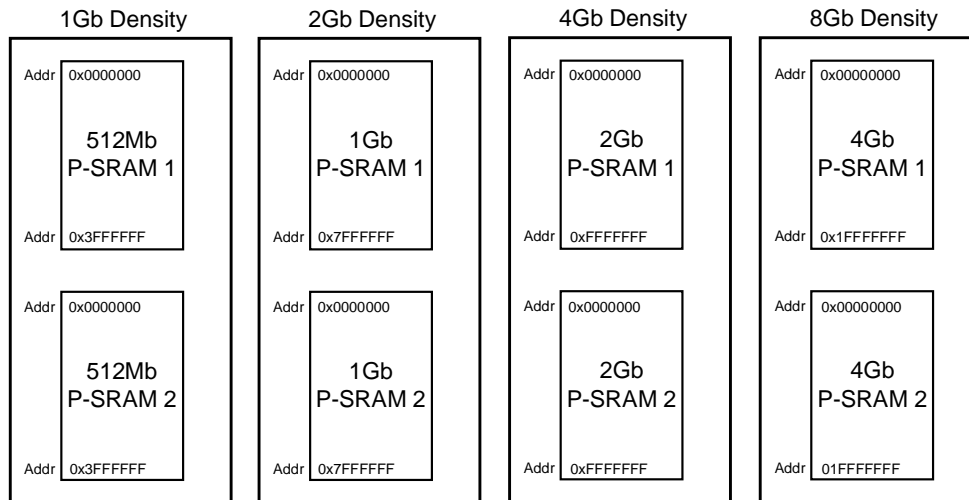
1Gb Density

Addr 0x0000000

512Mb P-SRAM 1

Addr 0x3FFFFFF

Addr 0x0000000

512Mb P-SRAM 2

Addr 0x3FFFFFF

2Gb Density

Addr 0x0000000

1Gb P-SRAM 1

Addr 0x7FFFFFF

Addr 0x0000000

1Gb P-SRAM 2

Addr 0x7FFFFFF

4Gb Density

Addr 0x0000000

2Gb P-SRAM 1

Addr 0xFFFFFFF

Addr 0x0000000

2Gb P-SRAM 2

Addr 0xFFFFFFF

8Gb Density

Addr 0x00000000

4Gb P-SRAM 1

Addr 0x1FFFFFFF

Addr 0x00000000

4Gb P-SRAM 2

Addr 01FFFFFFF